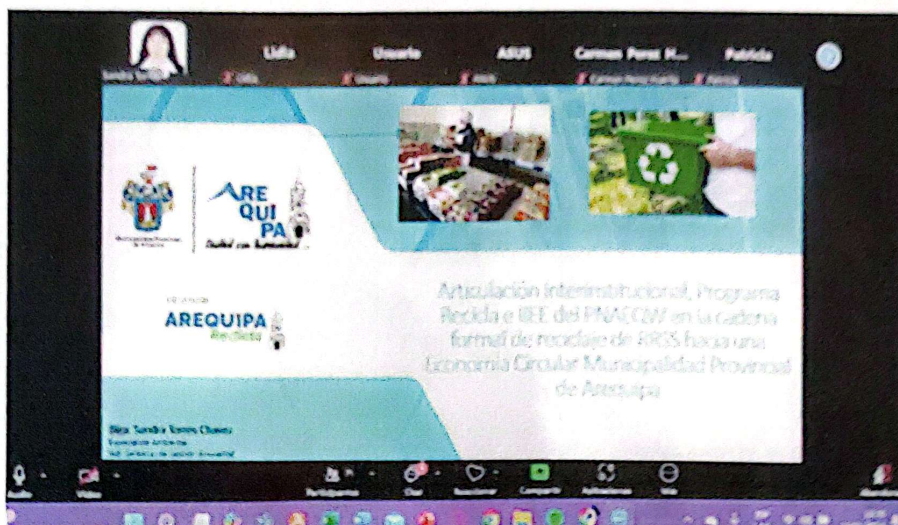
Lidia Usuario ASUS Carmen Perez H... Patricia

AREQUIPA Ciudad con humanidad

AREQUIPA Recicla

Articulación interinstitucional, Programa Recicla e IEE del PNAECW en la cadena formal de reciclaje de RRSS hacia una Economía Circular Municipalidad Provincial de Arequipa

Blga. Sandra Torres Chavez
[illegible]
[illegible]

Audio Video Participantes Chat Reaccionar Compartir Aplicaciones Más